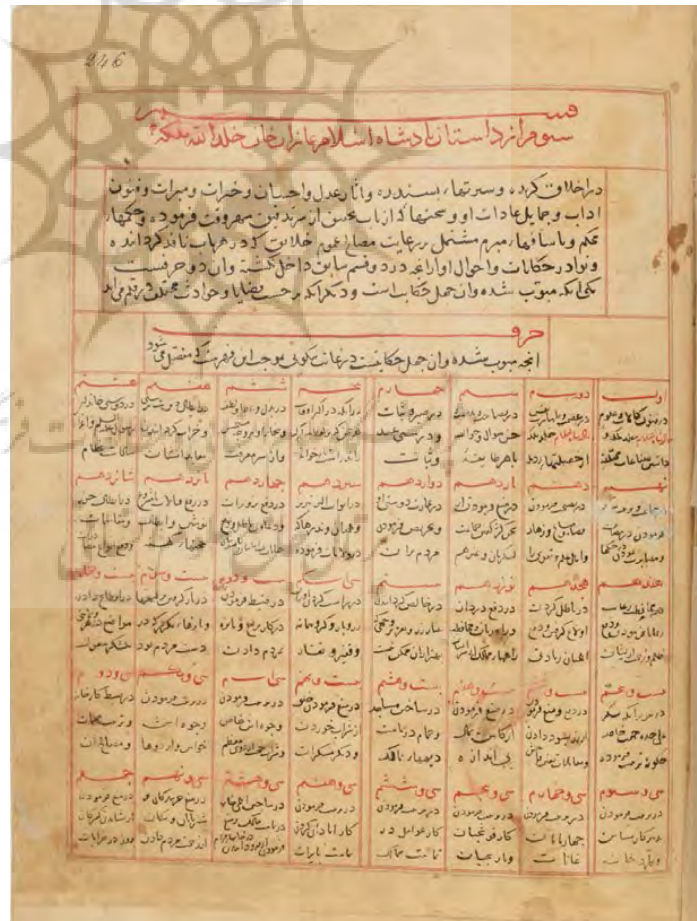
246

سوم از داستان پادشاه اسلام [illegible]

در اخلاق کرده و سیرتها پسندیده و آثار عدل و احسان و خیرات و مبرات و فنون آداب و جمایل عادات او و سخنها که ارباب سخن از مربدین سمع فرموده و حکمها و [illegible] ... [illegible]

حروف

انچه مبوب شده و آن جمل حکایت در حکایت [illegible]

| اول | دوم | سوم | چهارم | پنجم | ششم | هفتم | هشتم |
|---|---|---|---|---|---|---|---|
| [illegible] | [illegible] | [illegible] | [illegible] | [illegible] | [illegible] | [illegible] | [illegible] |
| نهم | دهم | یازدهم | دوازدهم | سیزدهم | چهاردهم | پانزدهم | شانزدهم |
| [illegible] | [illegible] | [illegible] | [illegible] | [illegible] | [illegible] | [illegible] | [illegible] |
| هفدهم | هجدهم | نوزدهم | بیستم | بیست و یکم | بیست و دوم | بیست و سوم | بیست و چهارم |
| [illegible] | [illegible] | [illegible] | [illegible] | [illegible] | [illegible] | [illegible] | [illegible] |
| بیست و پنجم | بیست و ششم | بیست و هفتم | بیست و هشتم | بیست و نهم | سی ام | سی و یکم | سی و دوم |
| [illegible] | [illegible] | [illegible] | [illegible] | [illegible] | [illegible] | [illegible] | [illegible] |
| سی و سوم | سی و چهارم | سی و پنجم | سی و ششم | سی و هفتم | سی و هشتم | سی و نهم | چهلم |
| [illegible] | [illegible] | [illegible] | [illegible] | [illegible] | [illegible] | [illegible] | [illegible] |